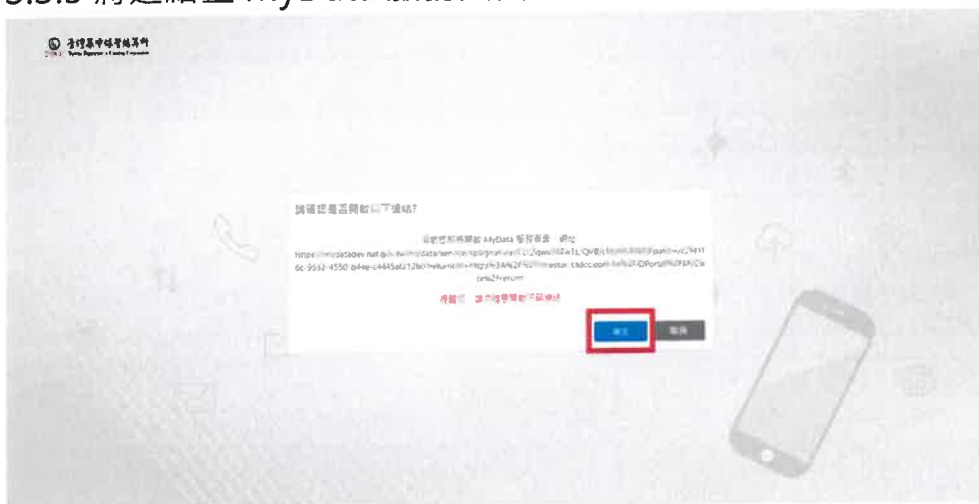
3.3.3 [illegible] MyData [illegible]

臺灣集中保管結算所

請確認是否開啟以下連結?

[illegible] MyData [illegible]
https://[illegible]data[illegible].nat.gov.tw/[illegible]data/service/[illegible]/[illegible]Z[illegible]ZwTL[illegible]QVB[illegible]pakId=vc741f 6c-9552-4550-b4ee-c4445a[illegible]2b0?returnUrl=https%3A%2F%2F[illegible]estar.tdcc.com.tw%2FIDPortal%2FMyData%2Freturn

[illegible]

確定 取消